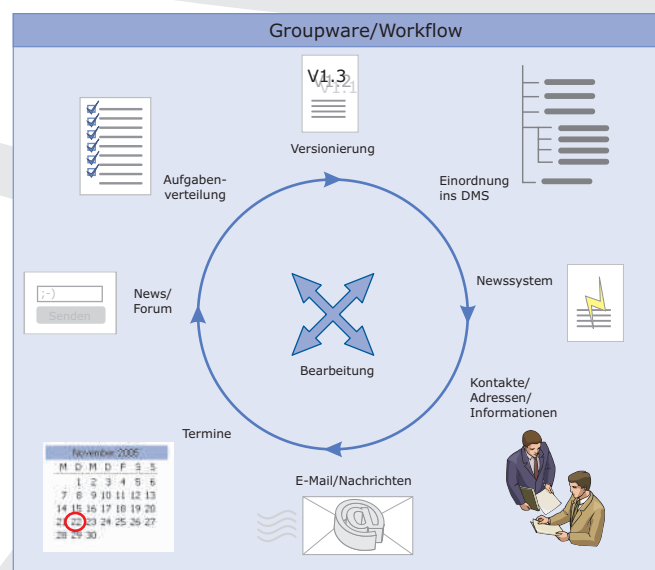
Groupware/Workflow

V1.3
V1.2
V1.1

Versionierung

Aufgabenverteilung

Einordnung ins DMS

News/ Forum

;-)
Senden

Newssystem

Bearbeitung

Kontakte/ Adressen/ Informationen

Termine

November 2005

| M | D | M | D | F | S | S |
|---|---|---|---|---|---|---|
| | | 1 | 2 | 3 | 4 | 5 | 6 |
| 7 | 8 | 9 | 10 | 11 | 12 | 13 |
| 14 | 15 | 16 | 17 | 18 | 19 | 20 |
| 21 | 22 | 23 | 24 | 25 | 26 | 27 |
| 28 | 29 | 30 | | | | |

E-Mail/Nachrichten